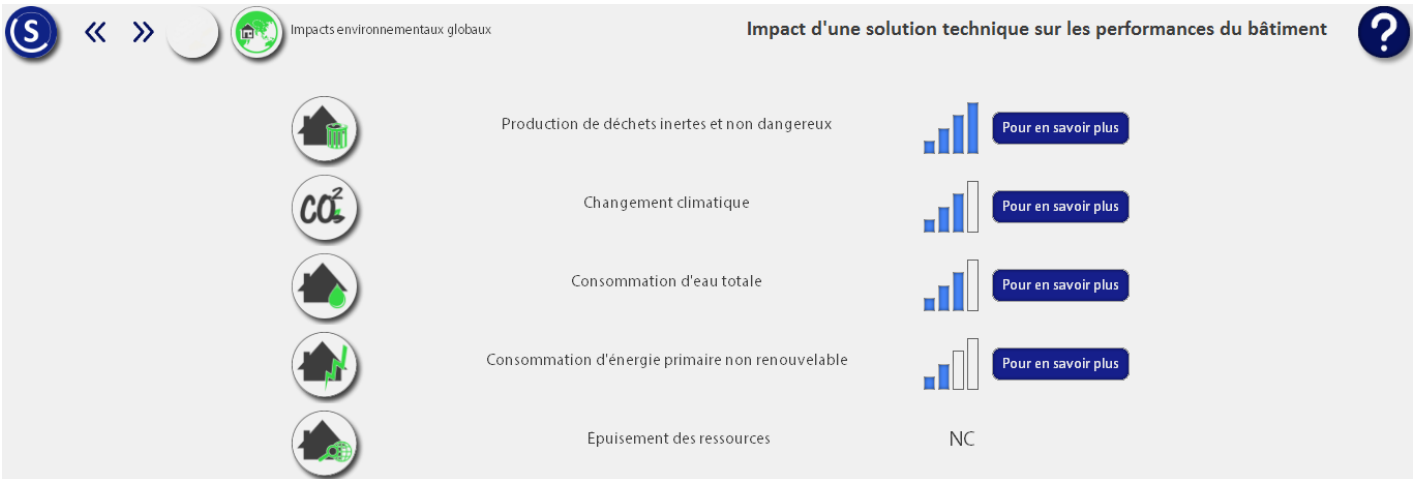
S « » Impacts environnementaux globaux

Impact d'une solution technique sur les performances du bâtiment

?

Production de déchets inertes et non dangereux
Pour en savoir plus

$CO_2$
Changement climatique
Pour en savoir plus

Consommation d'eau totale
Pour en savoir plus

Consommation d'énergie primaire non renouvelable
Pour en savoir plus

Epuisement des ressources
NC